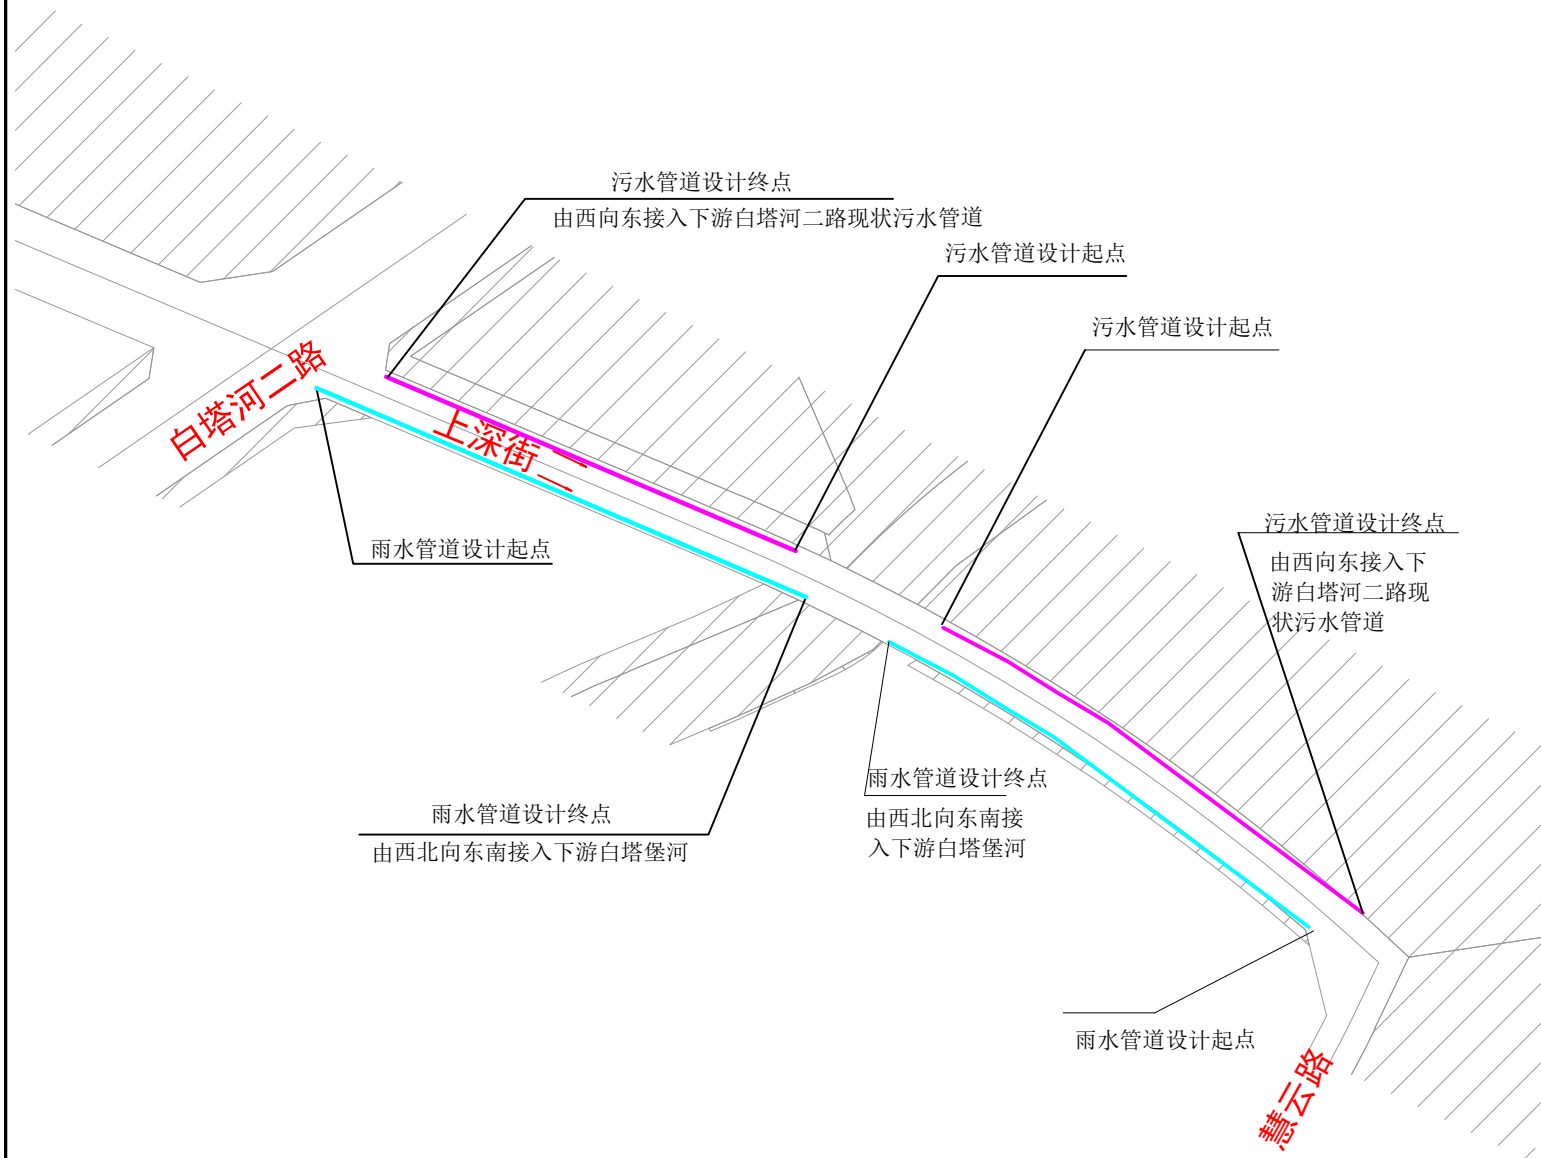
污水管道设计终点
由西向东接入下游白塔河二路现状污水管道

污水管道设计起点

污水管道设计起点

白塔河二路

上深街二

雨水管道设计起点

污水管道设计终点
由西向东接入下游白塔河二路现状污水管道

雨水管道设计终点
由西北向东南接入下游白塔堡河

雨水管道设计终点
由西北向东南接入下游白塔堡河

雨水管道设计起点

慧云路